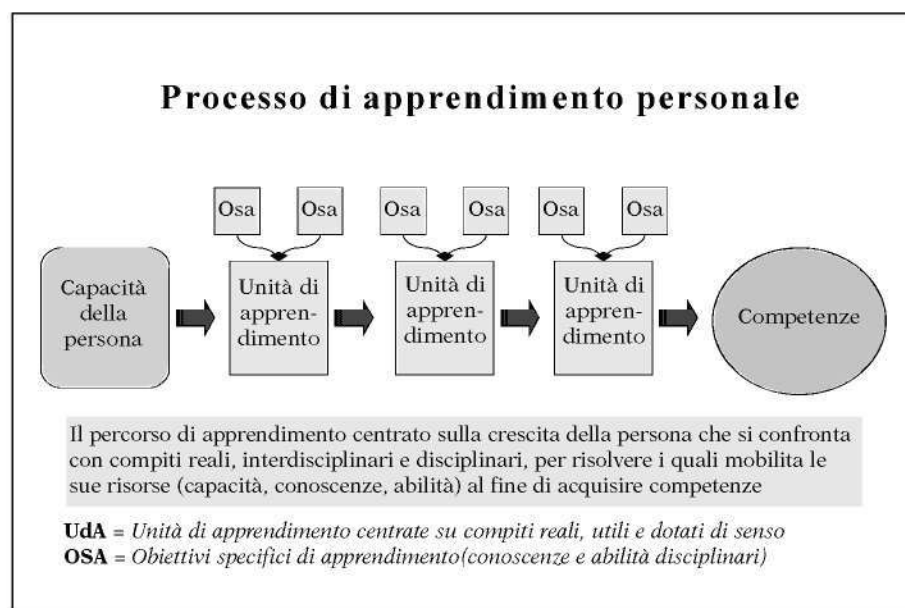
Processo di apprendimento personale

Osa

Osa

Osa

Osa

Osa

Osa

Capacità della persona

Unità di apprendimento

Unità di apprendimento

Unità di apprendimento

Competenze

Il percorso di apprendimento centrato sulla crescita della persona che si confronta con compiti reali, interdisciplinari e disciplinari, per risolvere i quali mobilita le sue risorse (capacità, conoscenze, abilità) al fine di acquisire competenze

**UdA** = *Unità di apprendimento centrate su compiti reali, utili e dotati di senso*
**OSA** = *Obiettivi specifici di apprendimento(conoscenze e abilità disciplinari)*